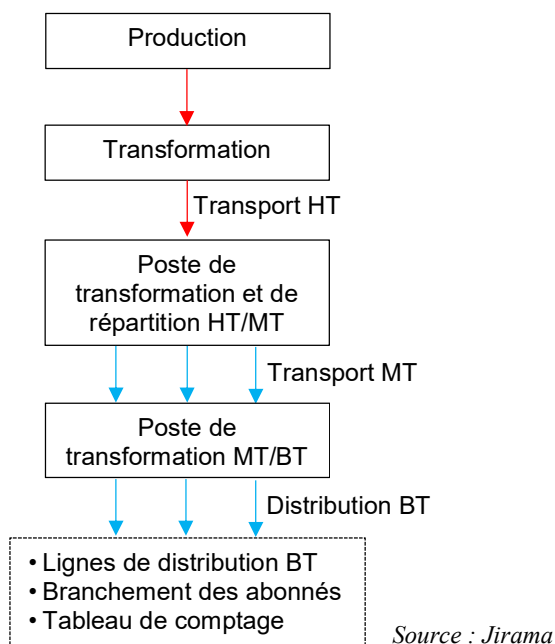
Production

Transformation

Transport HT

Poste de transformation et de répartition HT/MT

Transport MT

Poste de transformation MT/BT

Distribution BT

• Lignes de distribution BT
• Branchement des abonnés
• Tableau de comptage

Source : Jirama